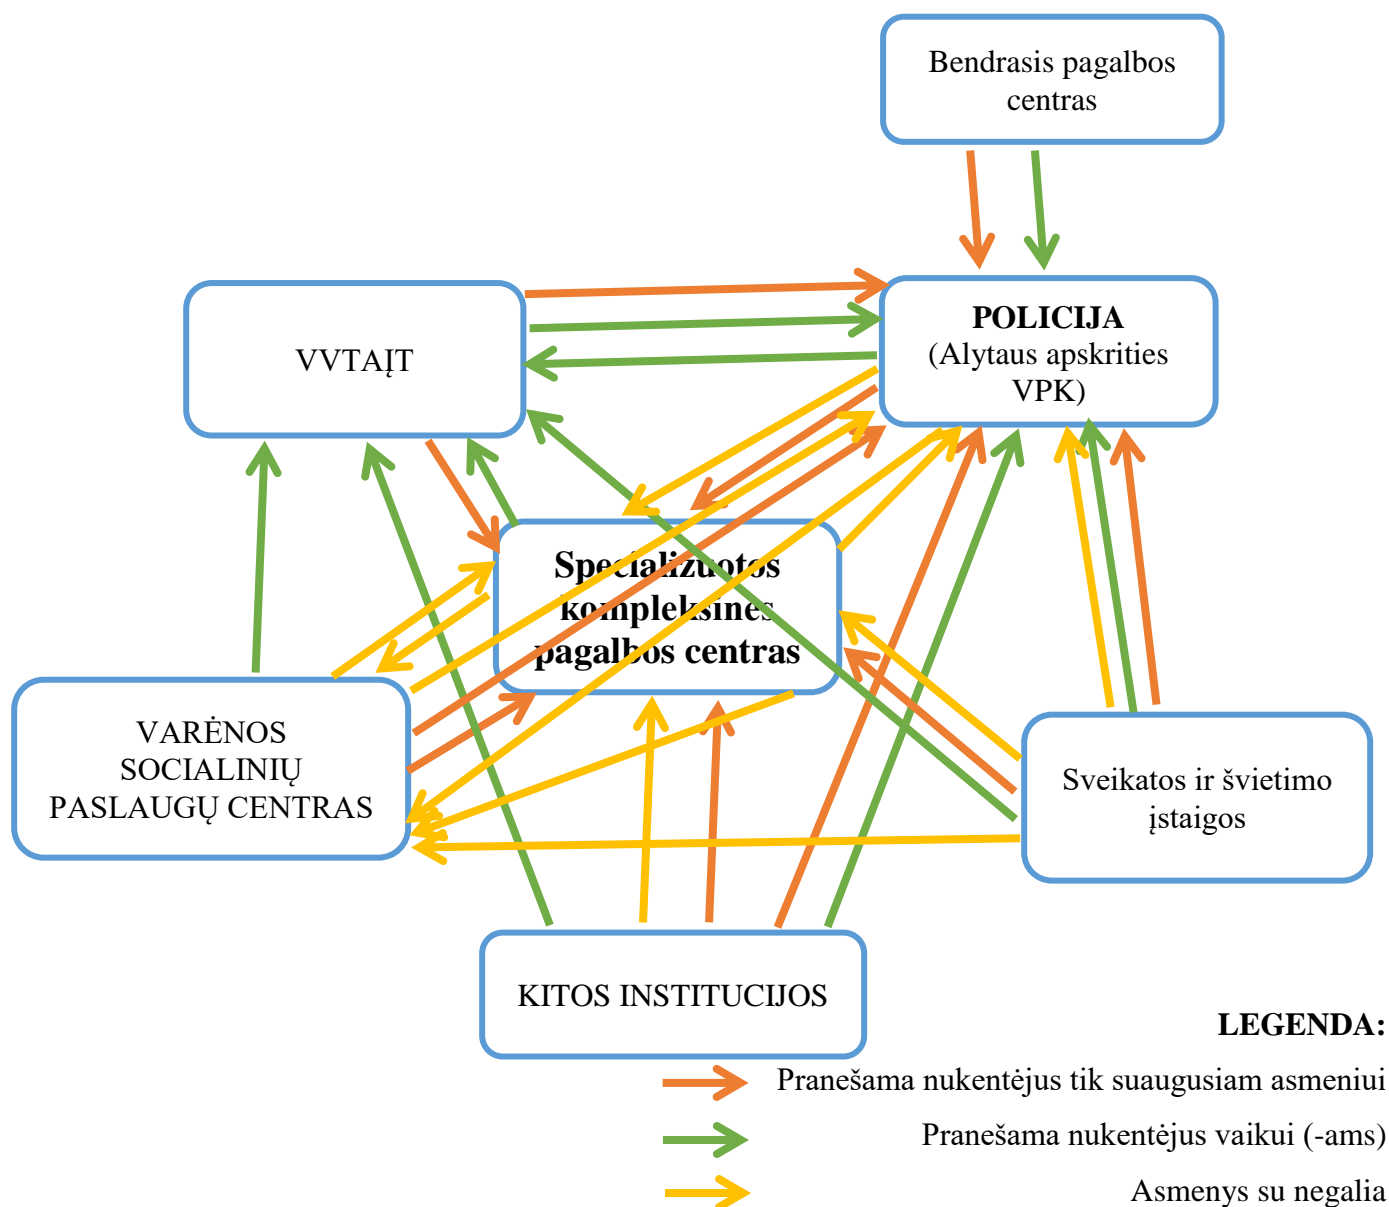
Bendrasis pagalbos centras

VVTAĮT

POLICIJA
(Alytaus apskrities VPK)

Specializuotos kompleksinės pagalbos centras

VARĖNOS SOCIALINIŲ PASLAUGŲ CENTRAS

Sveikatos ir švietimo įstaigos

KITOS INSTITUCIJOS

LEGENDA:
Pranešama nukentėjus tik suaugusiam asmeniui
Pranešama nukentėjus vaikui (-ams)
Asmenys su negalia